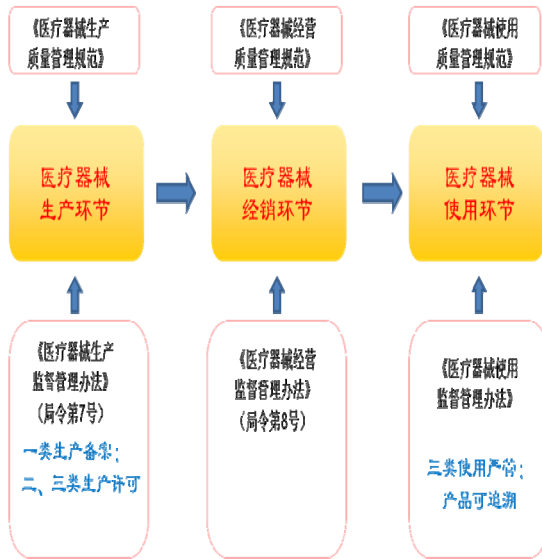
《医疗器械生产质量管理规范》

《医疗器械经营质量管理规范》

《医疗器械使用质量管理规范》

医疗器械生产环节

医疗器械经销环节

医疗器械使用环节

《医疗器械生产监督管理办法》（局令第7号）

一类生产备案；
二、三类生产许可

《医疗器械经营监督管理办法》（局令第8号）

《医疗器械使用监督管理办法》

三类使用严管；
产品可追溯